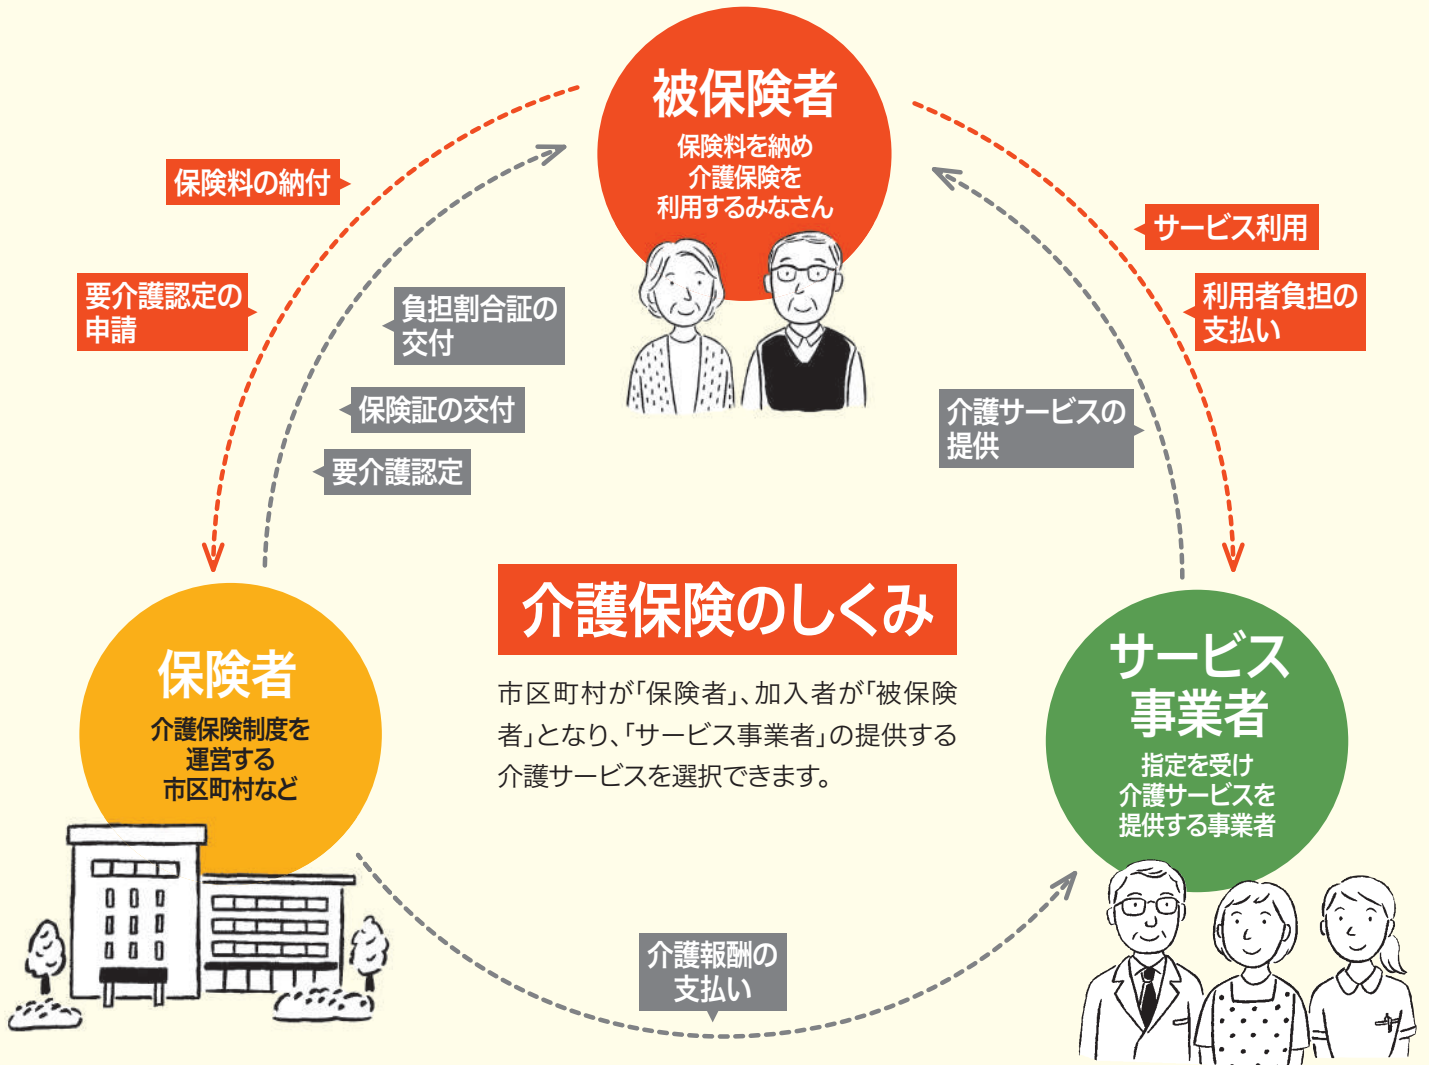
被保険者
保険料を納め
介護保険を
利用するみなさん

保険料の納付

要介護認定の
申請

負担割合証の
交付

保険証の交付

要介護認定

サービス利用

利用者負担の
支払い

介護サービスの
提供

介護保険のしくみ

市区町村が「保険者」、加入者が「被保険者」となり、「サービス事業者」の提供する介護サービスを選択できます。

保険者
介護保険制度を
運営する
市区町村など

サービス
事業者
指定を受け
介護サービスを
提供する事業者

介護報酬の
支払い